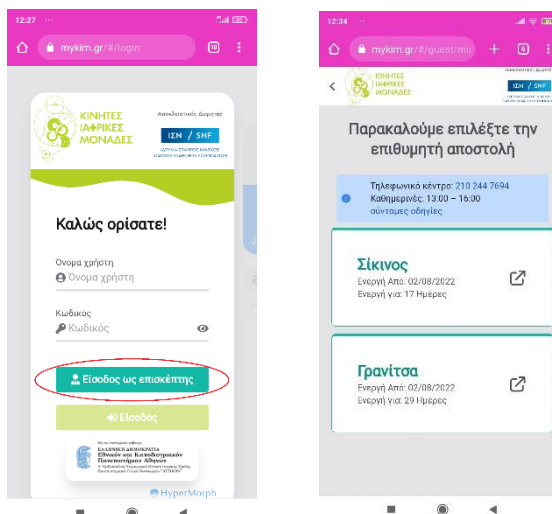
12:27 ··· 59

mykim.gr/#/login 10

ΚΙΝΗΤΕΣ ΙΑΦΡΙΚΕΣ ΜΟΝΑΔΕΣ

Αποκλειστικός Δωρητής

ΙΣΝ / SNF

ΙΔΡΥΜΑ ΣΤΑΥΡΟΣ ΝΙΑΡΧΟΣ

Καλώς ορίσατε!

Όνομα χρήστη

Όνομα χρήστη

Κωδικός

Κωδικός

Είσοδος ως επισκέπτης

Είσοδος

ΕΛΛΗΝΙΚΗ ΔΗΜΟΚΡΑΤΙΑ Εθνικόν και Καποδιστριακόν Πανεπιστήμιον Αθηνών

HyperMorph

12:34 ···

mykim.gr/#/guest/mi 6

ΚΙΝΗΤΕΣ ΙΑΦΡΙΚΕΣ ΜΟΝΑΔΕΣ

ΙΣΝ / SNF

Παρακαλούμε επιλέξτε την επιθυμητή αποστολή

Τηλεφωνικό κέντρο: 210 244 7694
Καθημερινές: 13:00 – 16:00
σύντομες οδηγίες

Σίκινος
Ενεργή Από: 02/08/2022
Ενεργή για: 17 Ημέρες

Γρανίτσα
Ενεργή Από: 02/08/2022
Ενεργή για: 29 Ημέρες